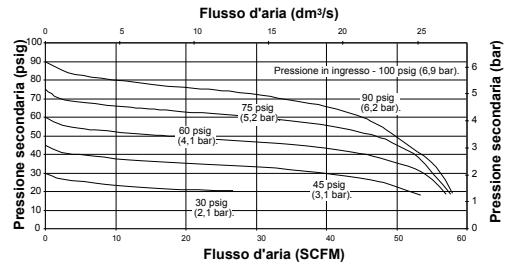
Flusso d'aria (dm³/s)

0 5 10 15 20 25

100
90
80
70
60
50
40
30
20
10
0

Pressione secondaria (psig)

Pressione in ingresso - 100 psig (6,9 bar).

90 psig (6,2 bar).

75 psig (5,2 bar).

60 psig (4,1 bar).

45 psig (3,1 bar).

30 psig (2,1 bar).

6
5
4
3
2
1
0

Pressione secondaria (bar)

0 10 20 30 40 50 60

Flusso d'aria (SCFM)